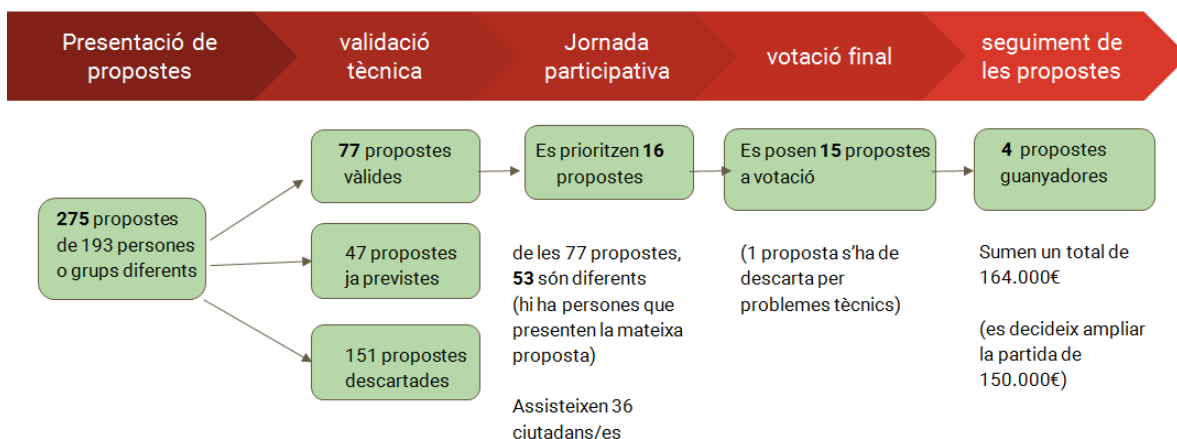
Presentació de propostes

validació tècnica

Jornada participativa

votació final

seguiment de les propostes

275 propostes de 193 persones o grups diferents

77 propostes vàlides

47 propostes ja previstes

151 propostes descartades

Es prioritzen 16 propostes

de les 77 propostes, 53 són diferents (hi ha persones que presenten la mateixa proposta)

Assisteixen 36 ciutadans/es

Es posen 15 propostes a votació

(1 proposta s'ha de descarta per problemes tècnics)

4 propostes guanyadores

Sumen un total de 164.000€

(es decideix ampliar la partida de 150.000€)